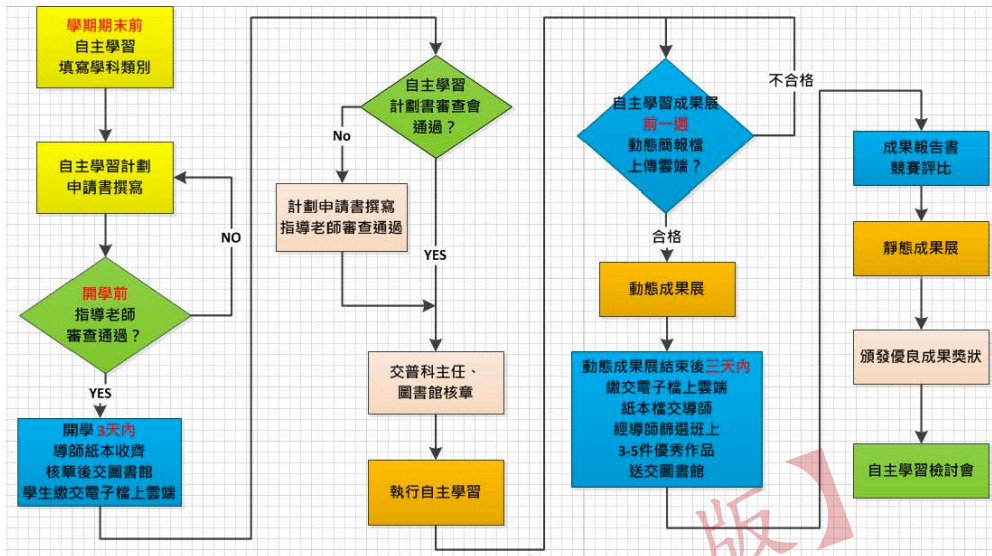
學期期末前
自主學習
填寫學科類別

自主學習計劃
申請書撰寫

NO

開學前
指導老師
審查通過？

YES

開學 3天內
導師紙本收齊
核章後交圖書館
學生繳交電子檔上雲端

自主學習
計劃書審查會
通過？

No

計劃申請書撰寫
指導老師審查通過

YES

交普科主任、
圖書館核章

執行自主學習

自主學習成果展
前一週
動態簡報檔
上傳雲端？

不合格

合格

動態成果展

動態成果展結束後三天內
繳交電子檔上雲端
紙本檔交導師
經導師篩選班上
3-5件優秀作品
送交圖書館

成果報告書
競賽評比

靜態成果展

頒發優良成果獎狀

自主學習檢討會

版